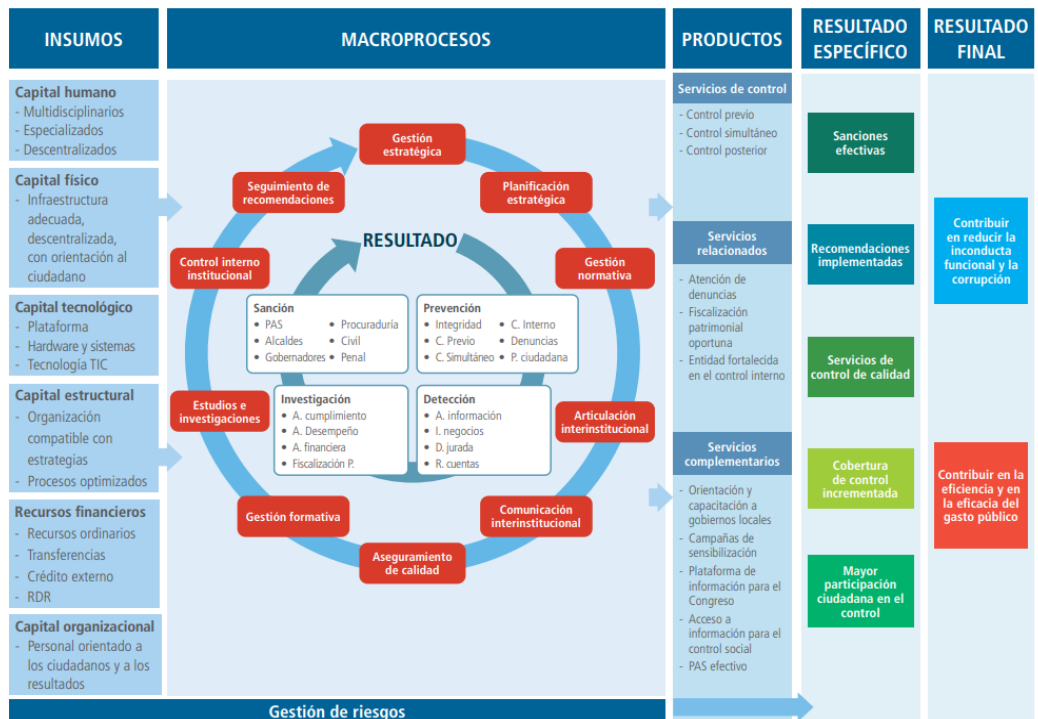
INSUMOS

Capital humano
- Multidisciplinarios
- Especializados
- Descentralizados

Capital físico
- Infraestructura adecuada, descentralizada, con orientación al ciudadano

Capital tecnológico
- Plataforma
- Hardware y sistemas
- Tecnología TIC

Capital estructural
- Organización compatible con estrategias
- Procesos optimizados

Recursos financieros
- Recursos ordinarios
- Transferencias
- Crédito externo
- RDR

Capital organizacional
- Personal orientado a los ciudadanos y a los resultados

MACROPROCESOS

Gestión estratégica

Planificación estratégica

Gestión normativa

Articulación interinstitucional

Comunicación interinstitucional

Aseguramiento de calidad

Gestión formativa

Estudios e investigaciones

Control interno institucional

Seguimiento de recomendaciones

RESULTADO

Sanción
• PAS
• Alcaldes
• Gobernadores
• Procuraduría
• Civil
• Penal

Prevención
• Integridad
• C. Previo
• C. Simultáneo
• C. Interno
• Denuncias
• P. ciudadana

Investigación
• A. cumplimiento
• A. Desempeño
• A. financiera
• Fiscalización P.

Detección
• A. información
• I. negocios
• D. jurada
• R. cuentas

PRODUCTOS

Servicios de control
- Control previo
- Control simultáneo
- Control posterior

Servicios relacionados
- Atención de denuncias
- Fiscalización patrimonial oportuna
- Entidad fortalecida en el control interno

Servicios complementarios
- Orientación y capacitación a gobiernos locales
- Campañas de sensibilización
- Plataforma de información para el Congreso
- Acceso a información para el control social
- PAS efectivo

RESULTADO ESPECÍFICO

Sanciones efectivas

Recomendaciones implementadas

Servicios de control de calidad

Cobertura de control incrementada

Mayor participación ciudadana en el control

RESULTADO FINAL

Contribuir en reducir la inconducta funcional y la corrupción

Contribuir en la eficiencia y en la eficacia del gasto público

Gestión de riesgos